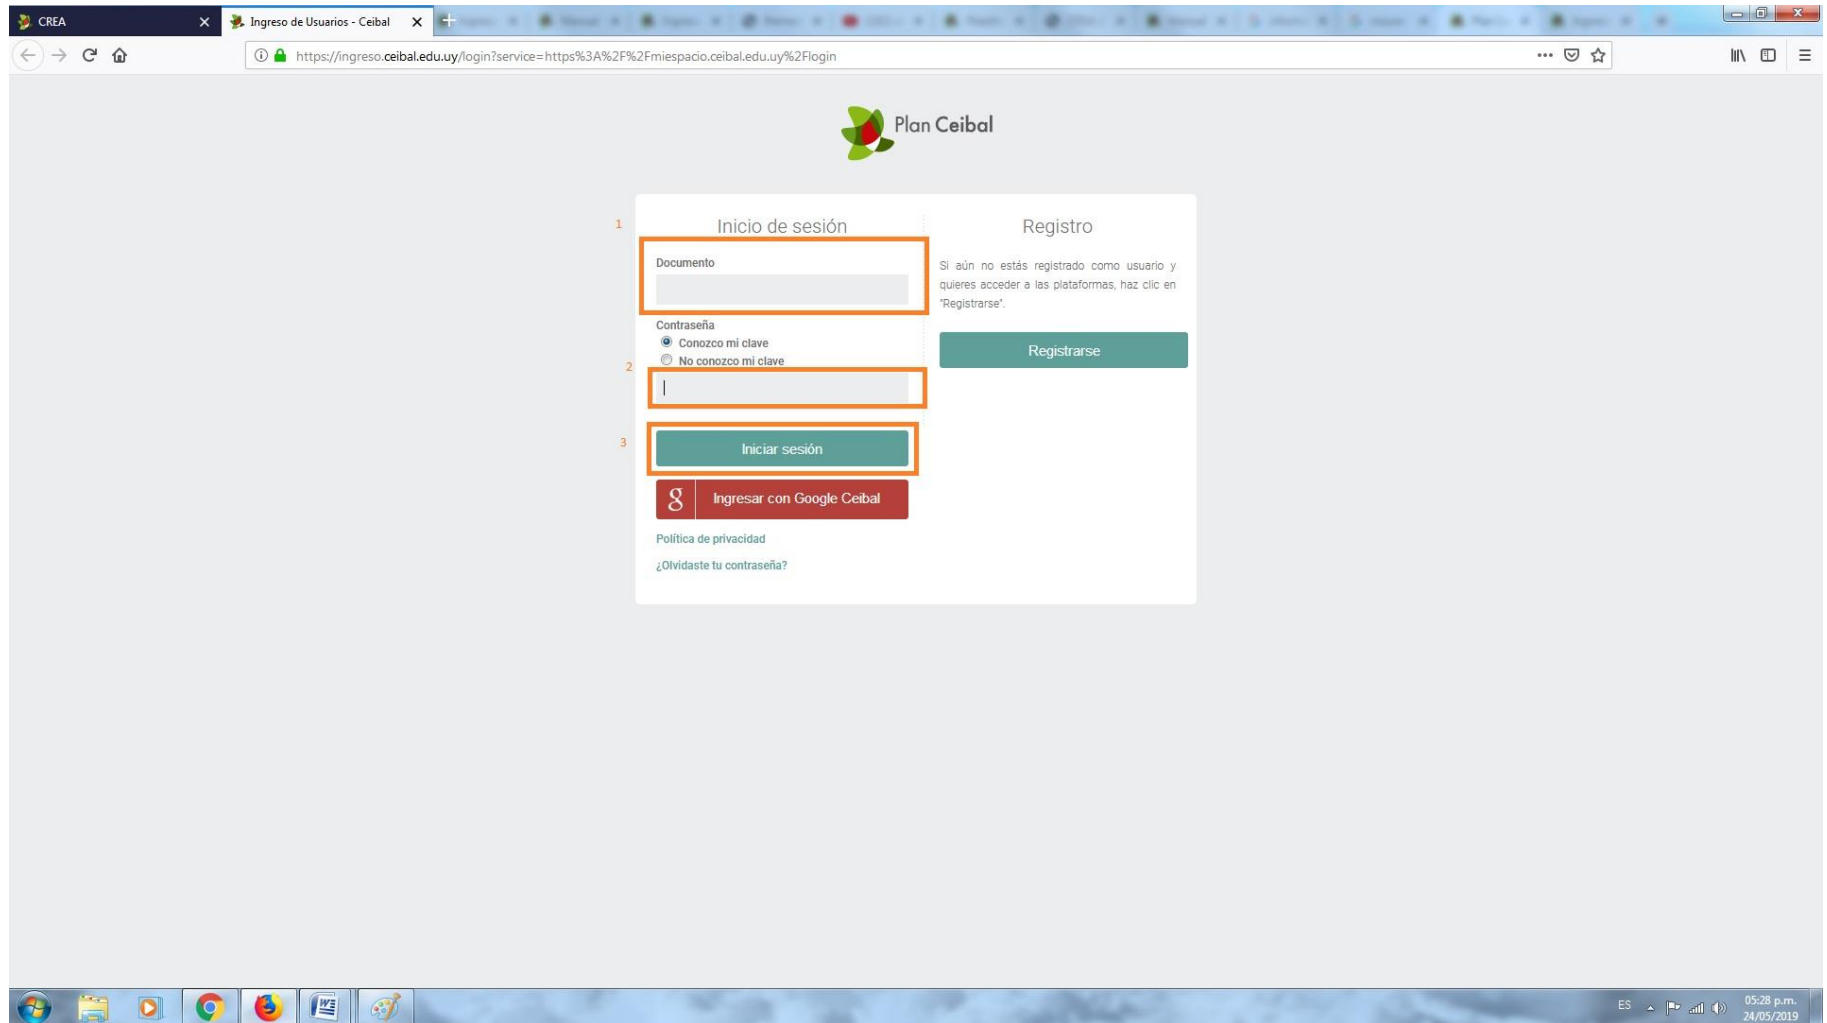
CREA
Ingreso de Usuarios - Ceibal

https://ingreso.ceibal.edu.uy/login?service=https%3A%2F%2Fmiespacio.ceibal.edu.uy%2Flogin

Plan Ceibal

1
Inicio de sesión

Documento

Contraseña
Conozco mi clave
No conozco mi clave
2

3
Iniciar sesión

Ingresar con Google Ceibal

Política de privacidad

¿Olvidaste tu contraseña?

Registro

Si aún no estás registrado como usuario y quieres acceder a las plataformas, haz clic en "Registrarse".

Registrarse

ES
05:28 p.m.
24/05/2019